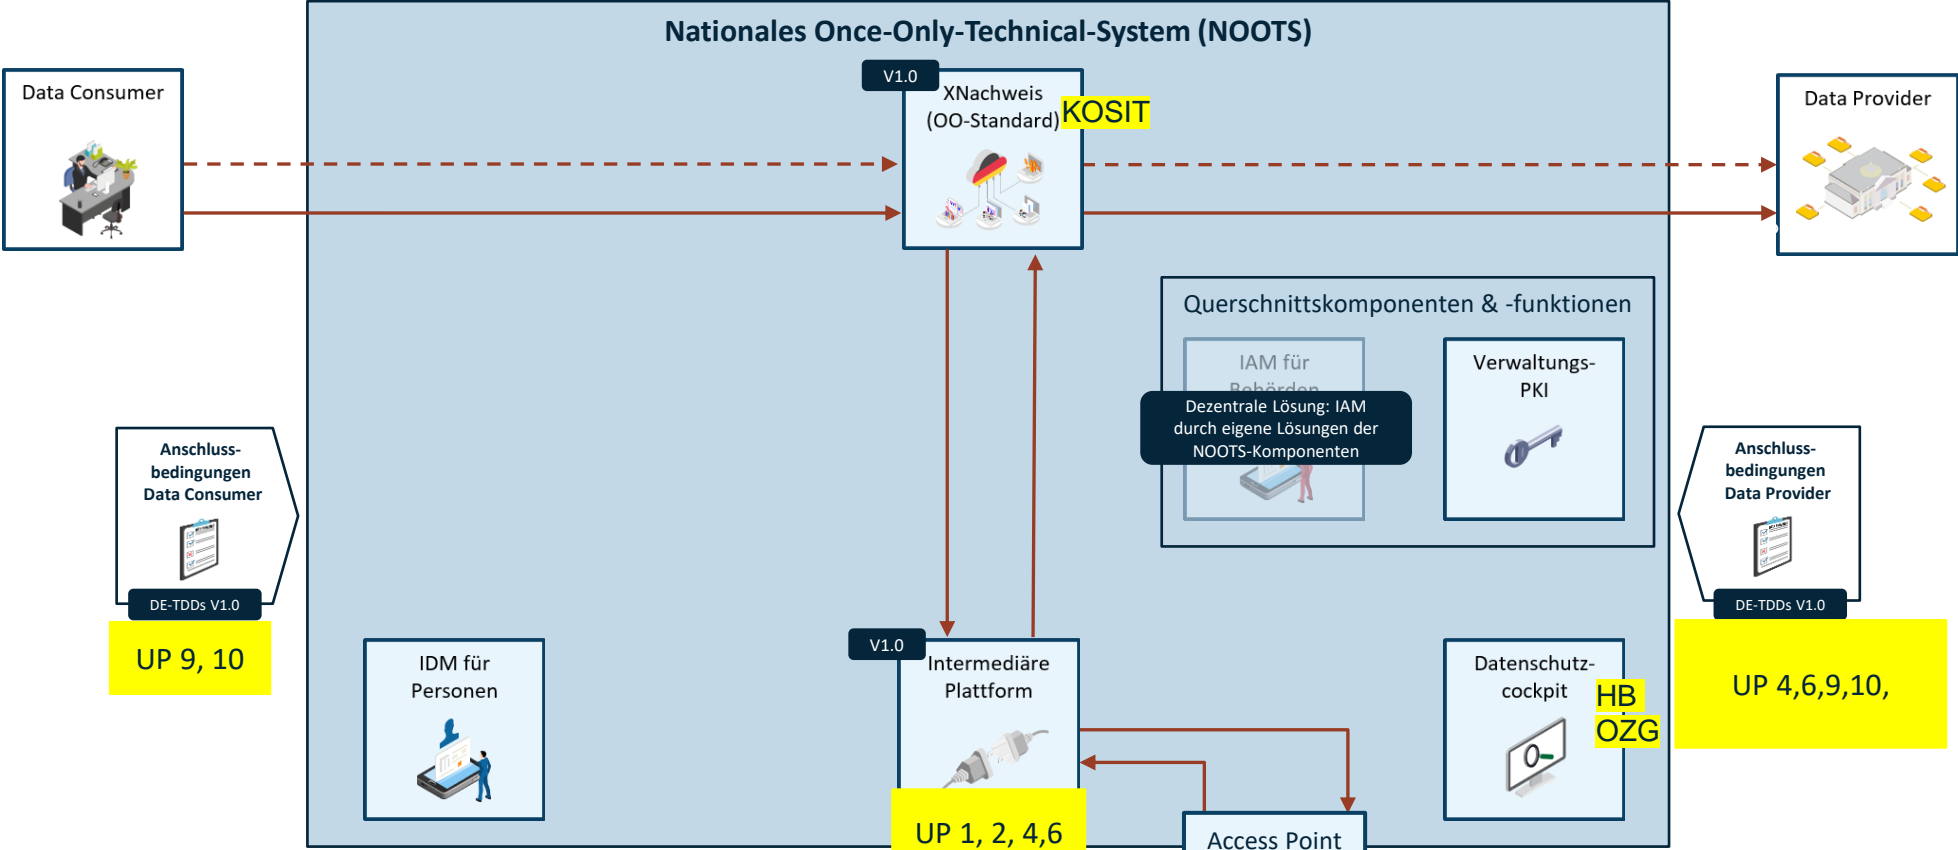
Nationales Once-Only-Technical-System (NOOTS)

Data Consumer

V1.0

XNachweis (OO-Standard)

KOSIT

Data Provider

Querschnittskomponenten & -funktionen

IAM für Behörden

Dezentrale Lösung: IAM durch eigene Lösungen der NOOTS-Komponenten

Verwaltungs-PKI

Anschluss-bedingungen Data Consumer

DE-TDDs V1.0

UP 9, 10

Anschluss-bedingungen Data Provider

DE-TDDs V1.0

UP 4,6,9,10,

IDM für Personen

V1.0

Intermediäre Plattform

UP 1, 2, 4,6

Datenschutz-cockpit

HB

OZG

Access Point